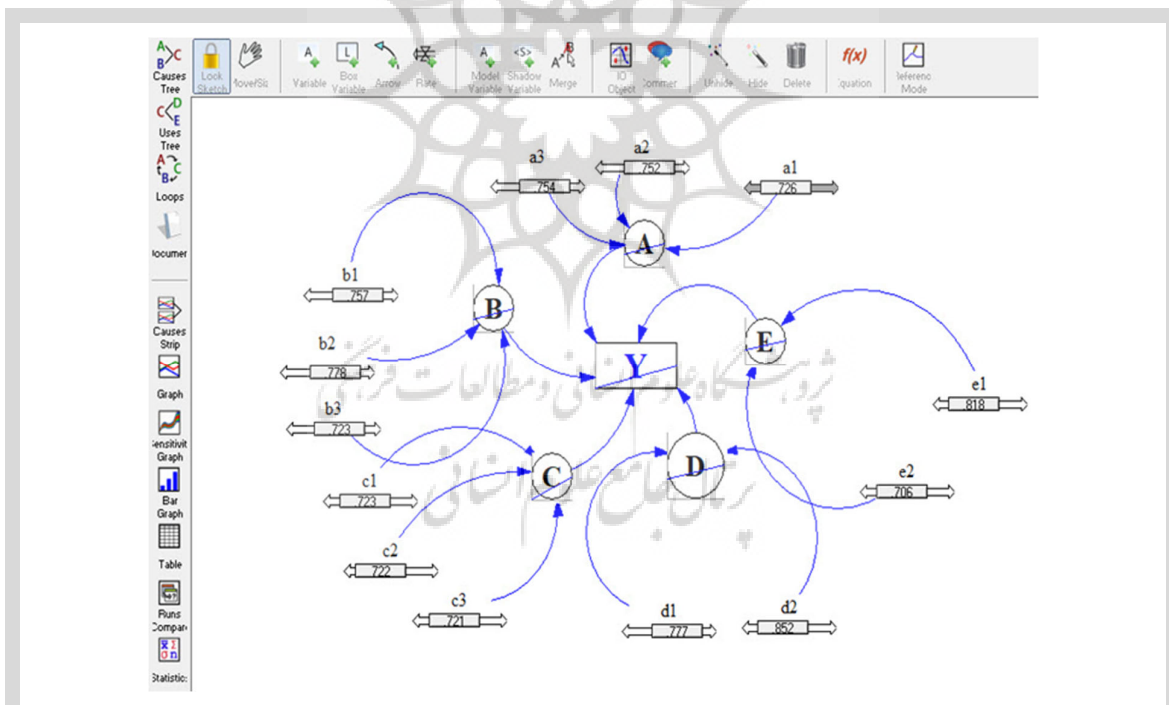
Causes Tree
Lock Sketch
Move/Si
Variable
Box Variable
Arrow
Rate
Model Variable
Shadow Variable
Merge
IO Object
Commer
Unhide
Hide
Delete
f(x)
Equation
Reference Mode

Uses Tree
Loops
Documer
Causes Strip
Graph
Sensitivit Graph
Bar Graph
Table
Runs Compar
Statistic

a3
754
a2
752
a1
726
A
b1
757
B
b2
778
b3
723
Y
E
e1
818
c1
723
C
D
e2
706
c2
722
c3
721
d1
777
d2
852

پژوهشگاه علوم انسانی و مطالعات فرهنگی
پرتال جامع علوم انسانی